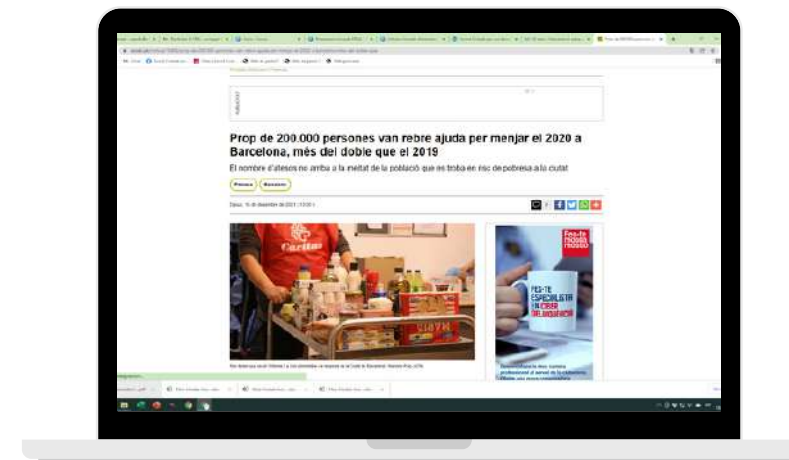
Prop de 200.000 persones van rebre ajuda per menjar el 2020 a Barcelona, més del doble que el 2019

El nombre d'atesos no arriba a la meitat de la població que es troba en risc de pobresa a la ciutat

Pobresa

Barcelona

Caritas

Fes-te

ESPECIALISTA EN CIBERSEGURETAT